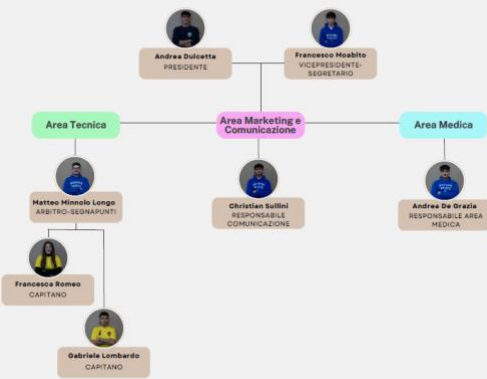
Andrea Dulcetta
PRESIDENTE

Francesco Moabito
VICEPRESIDENTE-SEGRETARIO

Area Tecnica

Area Marketing e Comunicazione

Area Medica

Matteo Minnolo Longo
ARBITRO-SEGNAPUNTI

Christian Sullini
RESPONSABILE COMUNICAZIONE

Andrea De Grazia
RESPONSABILE AREA MEDICA

Francesca Romeo
CAPITANO

Gabriele Lombardo
CAPITANO